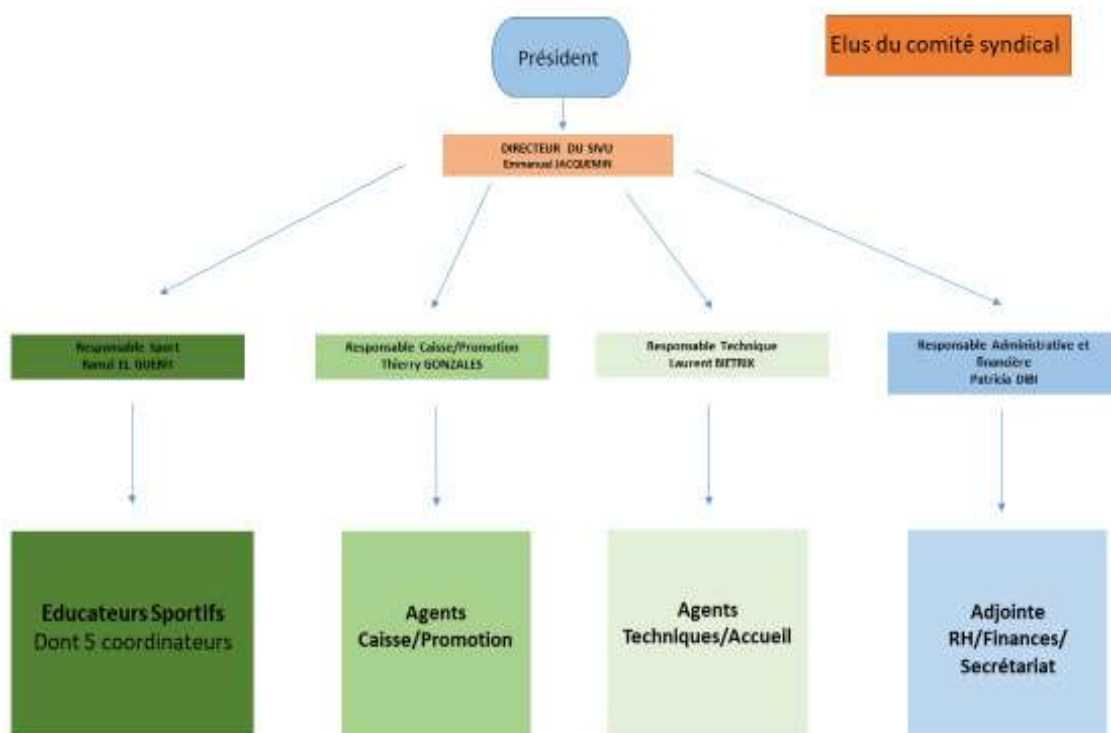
Président

Elus du comité syndical

DIRECTEUR DU SIVU
Emmanuel JACQUEMIN

Responsable Sport
Nanul EL OUERFI

Responsable Caisse/Promotion
Thierry GONZALES

Responsable Technique
Laurent BETRIX

Responsable Administrative et financière
Patricia DIBI

Educateurs Sportifs
Dont 5 coordinateurs

Agents
Caisse/Promotion

Agents
Techniques/Accueil

Adjointe
RH/Finances/
Secrétariat